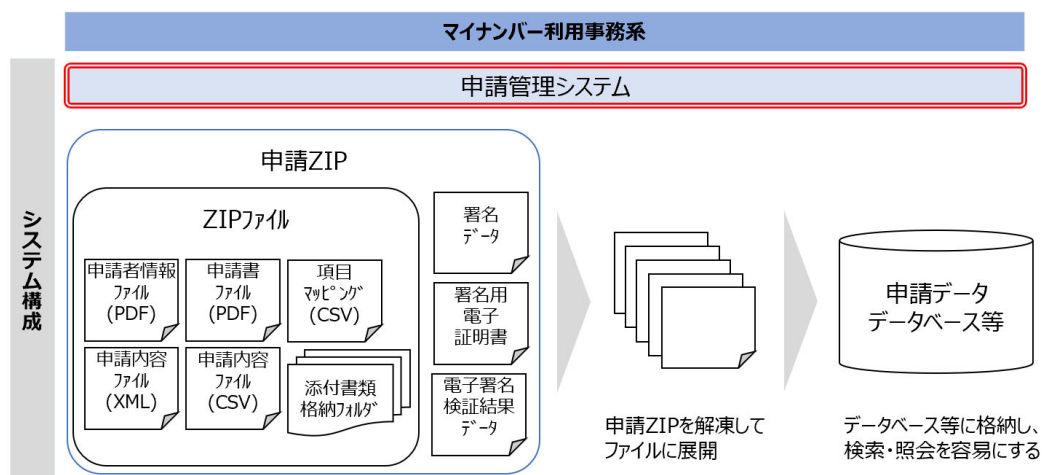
マイナンバー利用事務系

システム構成

申請管理システム

申請ZIP

ZIPファイル

申請者情報ファイル(PDF)

申請書ファイル(PDF)

項目マッピング(CSV)

申請内容ファイル(XML)

申請内容ファイル(CSV)

添付書類格納フォルダ

署名データ

署名用電子証明書

電子署名検証結果データ

申請ZIPを解凍してファイルに展開

申請データデータベース等

データベース等に格納し、検索・照会を容易にする